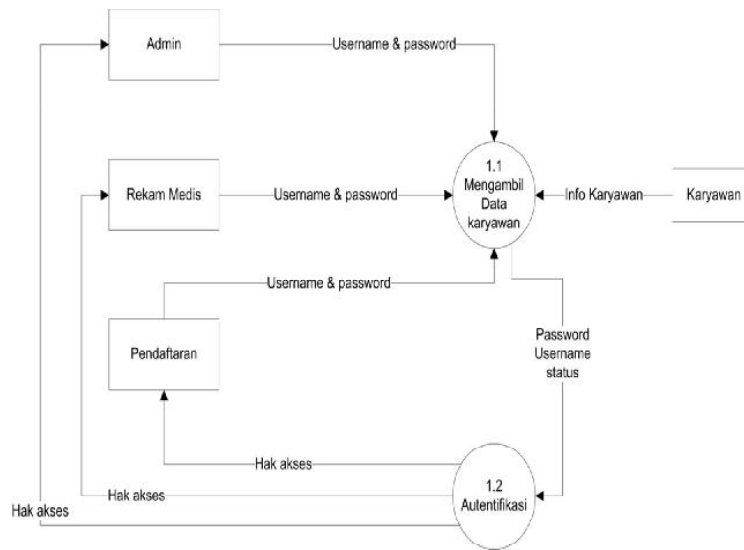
Admin

Username & password

Rekam Medis

Username & password

1.1
Mengambil
Data
karyawan

Info Karyawan

Karyawan

Username & password

Pendaftaran

Password
Username
status

Hak akses

Hak akses

Hak akses

1.2
Autentifikasi